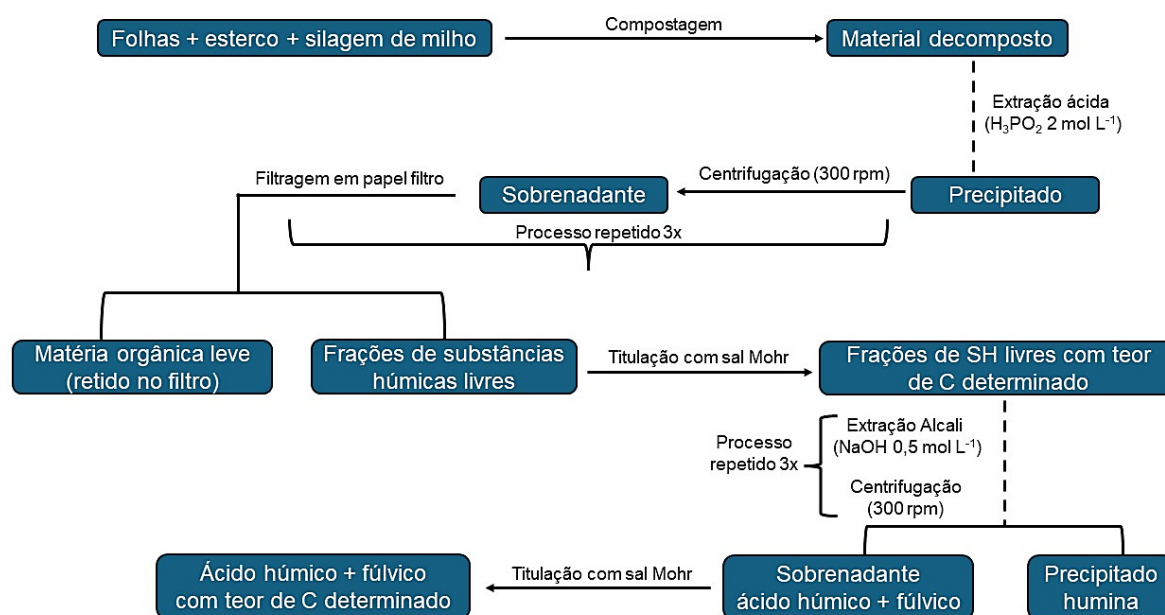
Folhas + esterco + silagem de milho

Compostagem

Material decomposto

Extração ácida ($H_3PO_2$ 2 mol $L^{-1}$)

Filtragem em papel filtro

Sobrenadante

Centrifugação (300 rpm)

Precipitado

Processo repetido 3x

Matéria orgânica leve (retido no filtro)

Frações de substâncias húmicas livres

Titulação com sal Mohr

Frações de SH livres com teor de C determinado

Processo repetido 3x

Extração Alcali (NaOH 0,5 mol $L^{-1}$)

Centrifugação (300 rpm)

Ácido húmico + fúlvico com teor de C determinado

Titulação com sal Mohr

Sobrenadante ácido húmico + fúlvico

Precipitado humina